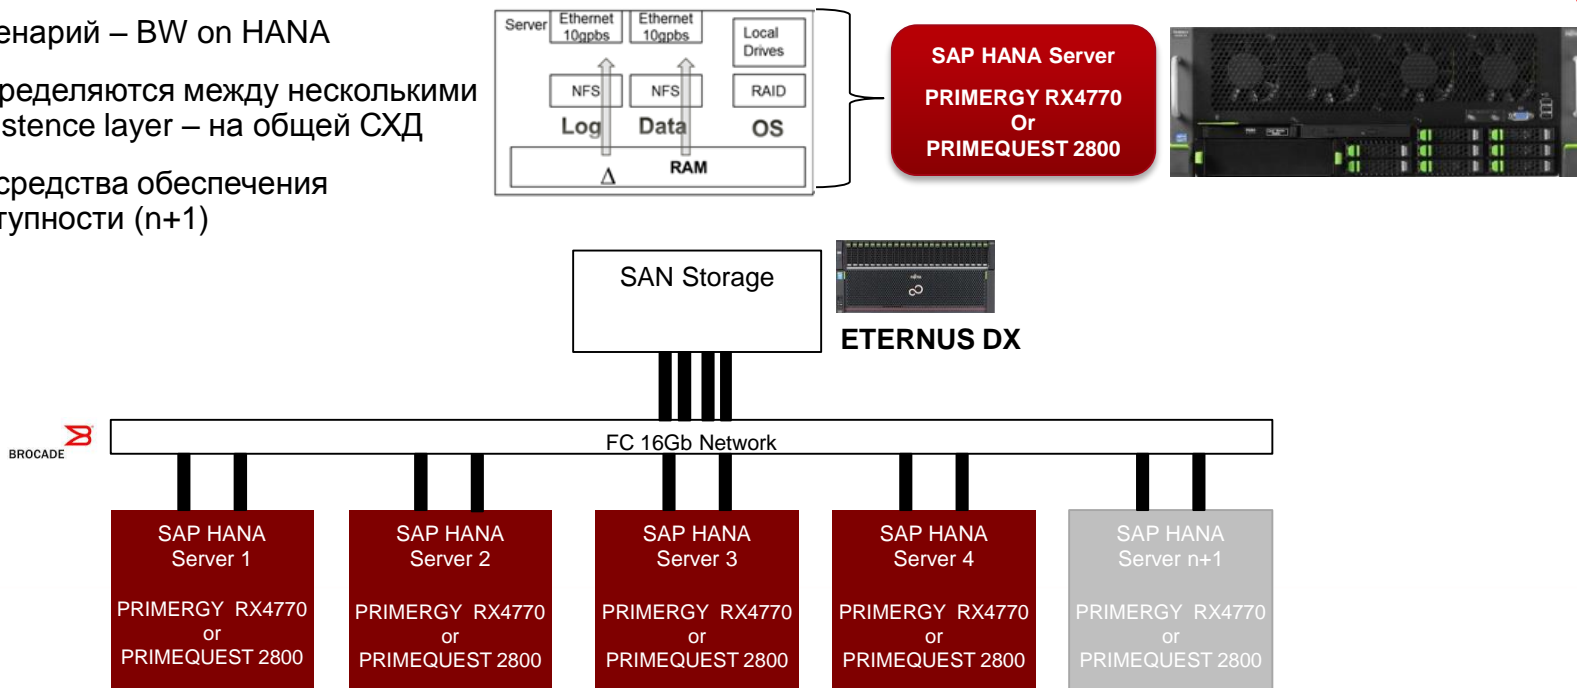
енарий – BW on HANA

ределяются между несколькими stence layer – на общей СХД

средства обеспечения тупности (n+1)

Server Ethernet 10gpbs Ethernet 10gpbs Local Drives

NFS NFS RAID

Log Data OS

$\Delta$ RAM

SAP HANA Server

PRIMERGY RX4770
Or
PRIMEQUEST 2800

SAN Storage

ETERNUS DX

BROCADE

FC 16Gb Network

SAP HANA Server 1

PRIMERGY RX4770
or
PRIMEQUEST 2800

SAP HANA Server 2

PRIMERGY RX4770
or
PRIMEQUEST 2800

SAP HANA Server 3

PRIMERGY RX4770
or
PRIMEQUEST 2800

SAP HANA Server 4

PRIMERGY RX4770
or
PRIMEQUEST 2800

SAP HANA Server n+1

PRIMERGY RX4770
or
PRIMEQUEST 2800